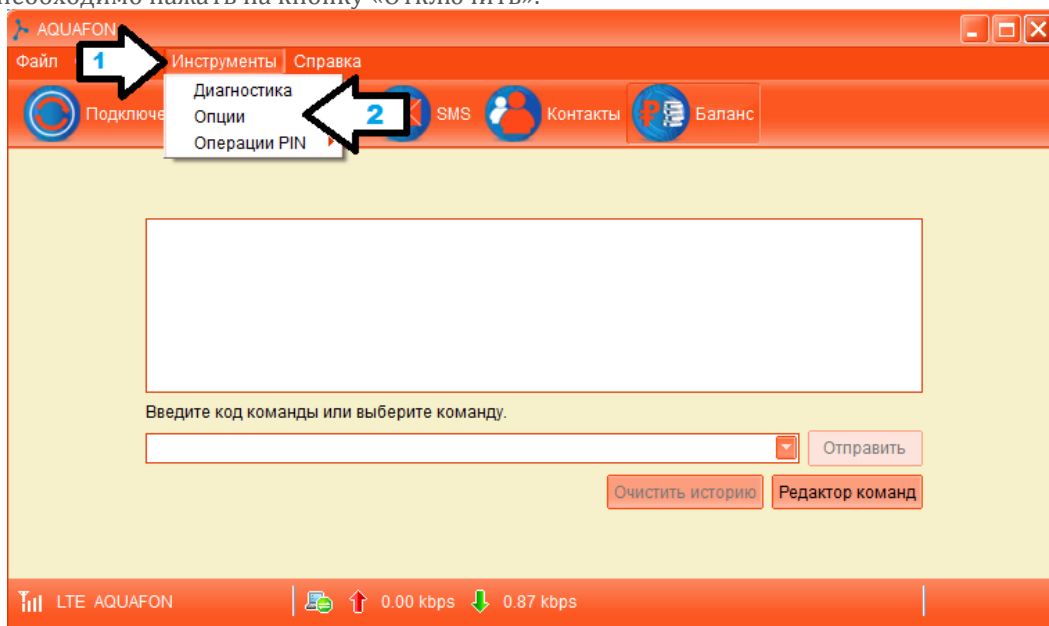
необходимо нажать на кнопку «Отключить».

AQUAFON

Файл 1 Инструменты Справка

Диагностика
Опции 2
Операции PIN

Подключе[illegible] SMS Контакты Баланс

Введите код команды или выберите команду.

Отправить

Очистить историю Редактор команд

LTE AQUAFON 0.00 kbps 0.87 kbps